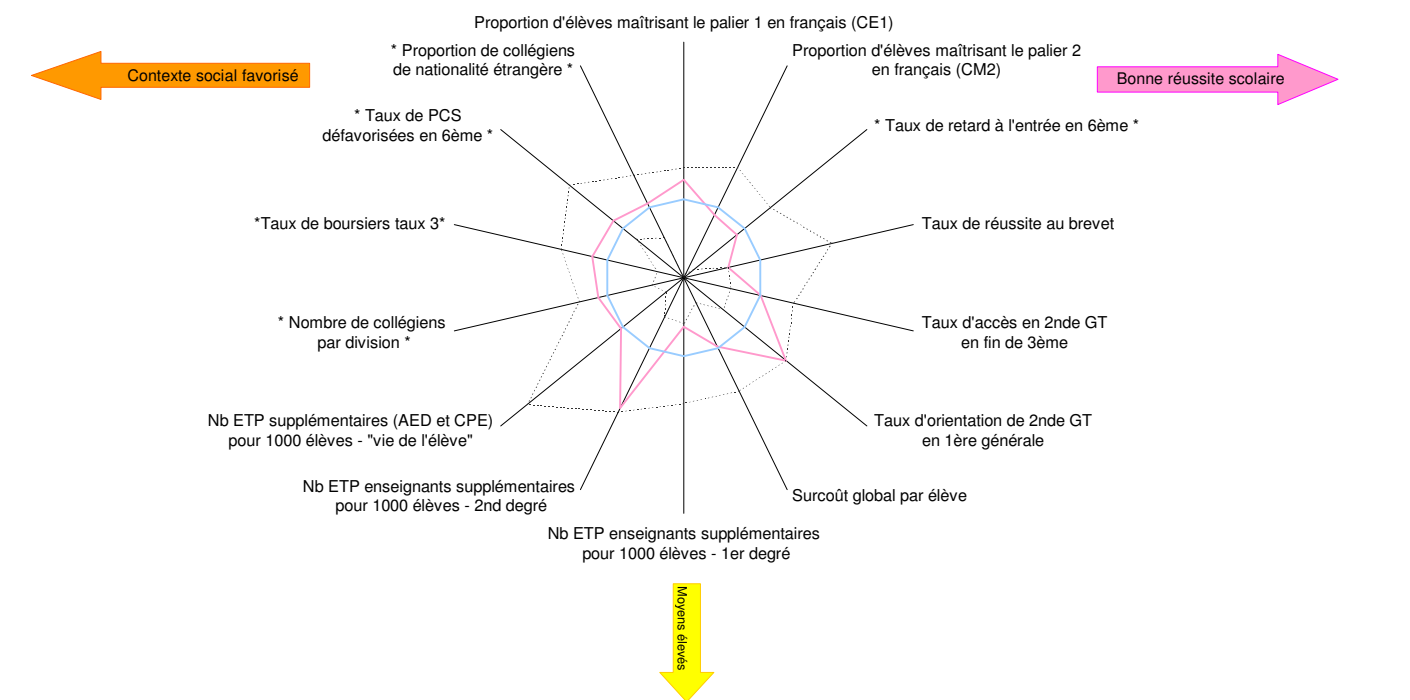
Proportion d'élèves maîtrisant le palier 1 en français (CE1)

Contexte social favorisé

Bonne réussite scolaire

* Proportion de collégiens de nationalité étrangère *

Proportion d'élèves maîtrisant le palier 2 en français (CM2)

* Taux de PCS défavorisées en 6ème *

* Taux de retard à l'entrée en 6ème *

*Taux de boursiers taux 3*

Taux de réussite au brevet

* Nombre de collégiens par division *

Taux d'accès en 2nde GT en fin de 3ème

Nb ETP supplémentaires (AED et CPE) pour 1000 élèves - "vie de l'élève"

Taux d'orientation de 2nde GT en 1ère générale

Nb ETP enseignants supplémentaires pour 1000 élèves - 2nd degré

Surcoût global par élève

Nb ETP enseignants supplémentaires pour 1000 élèves - 1er degré

Moyens élevés